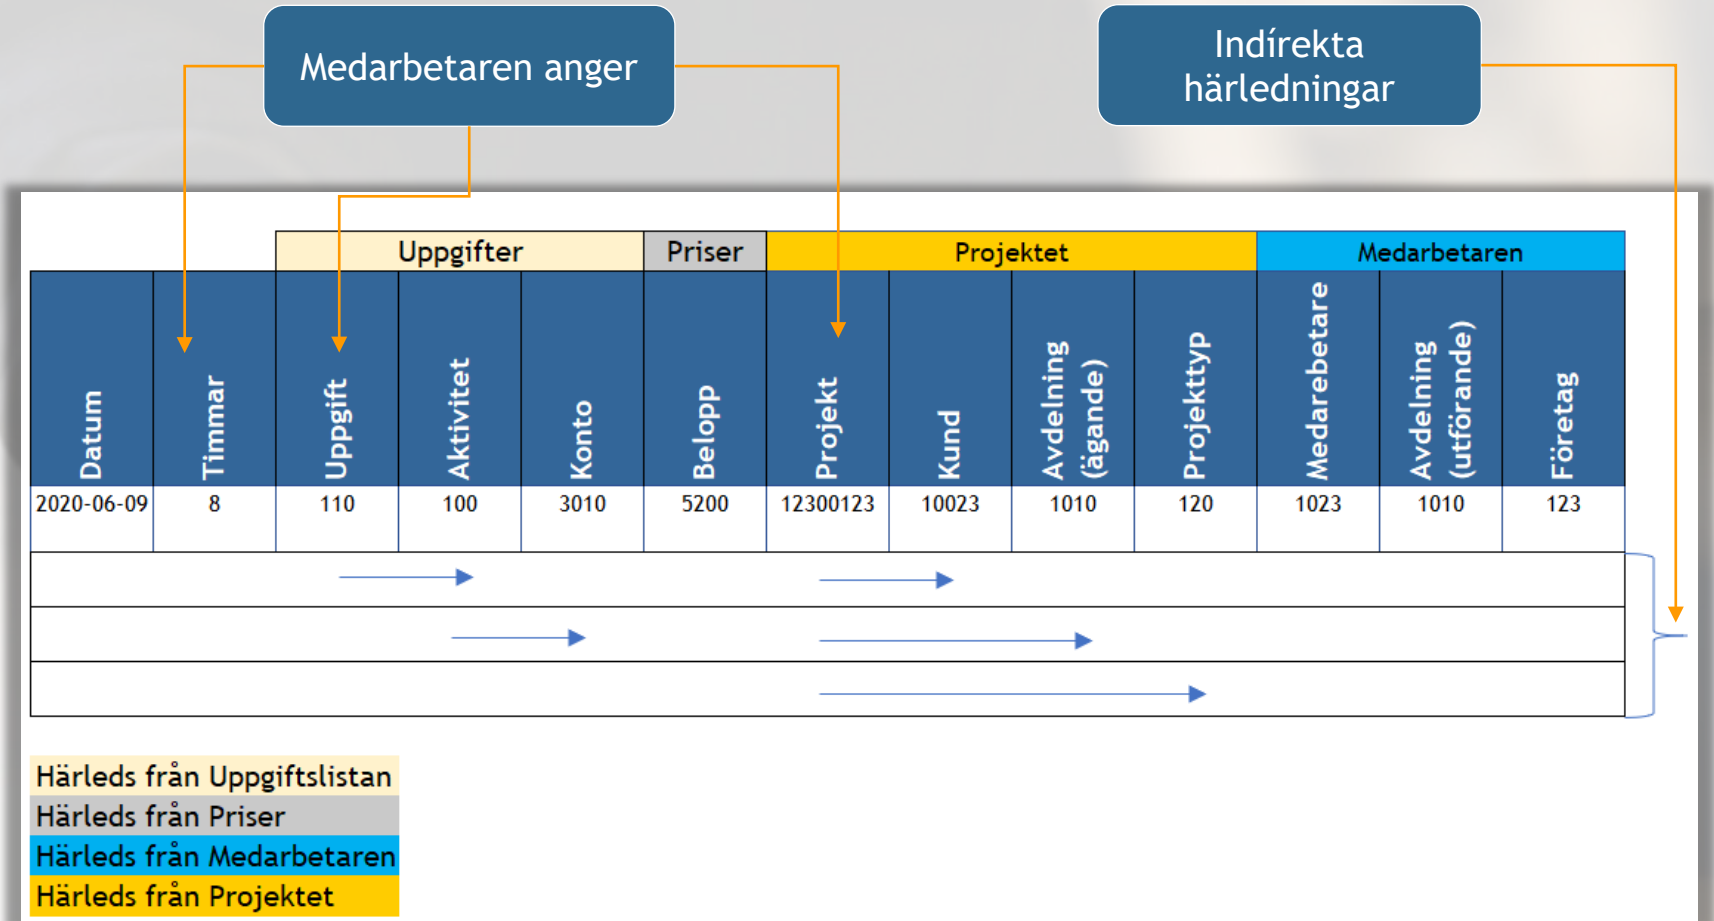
Medarbetaren anger

Indírekta härledningar

| | | Uppgifter | | | Priser | Projektet | | | | Medarbetaren | | |
|---|---|---|---|---|---|---|---|---|---|---|---|---|
| Datum | Timmar | Uppgift | Aktivitet | Konto | Belopp | Projekt | Kund | Avdelning (ägande) | Projekttyp | Medarebetare | Avdelning (utförande) | Företag |
| 2020-06-09 | 8 | 110 | 100 | 3010 | 5200 | 12300123 | 10023 | 1010 | 120 | 1023 | 1010 | 123 |

Härleds från Uppgiftslistan
Härleds från Priser
Härleds från Medarbetaren
Härleds från Projektet